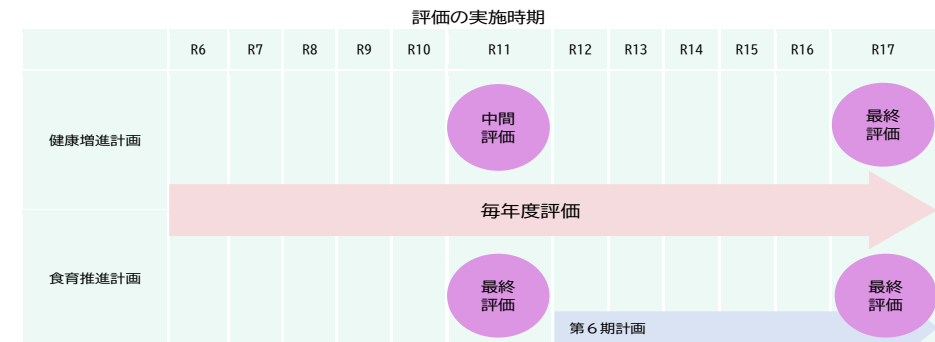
評価の実施時期

| | R6 | R7 | R8 | R9 | R10 | R11 | R12 | R13 | R14 | R15 | R16 | R17 |
|---|---|---|---|---|---|---|---|---|---|---|---|---|
| 健康増進計画 | | | | | | 中間評価 | | | | | | 最終評価 |
| 食育推進計画 | | | | | | 最終評価 | | | | | | 最終評価 |

毎年度評価

第６期計画